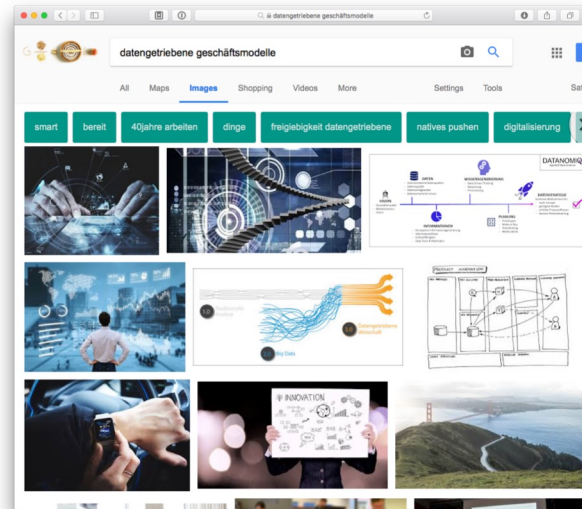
datengetriebene geschäftsmodelle

datengetriebene geschäftsmodelle

All Maps Images Shopping Videos More Settings Tools Saf

smart bereit 40jahre arbeiten dinge freigiebigkeit datengetriebene natives pushen digitalisierung

DATANOMIQ

DATEN

WISSENSGENERIERUNG

INFORMATIONEN

PLANUNG

VISION

ZIELE

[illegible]

Big Data

INNOVATION